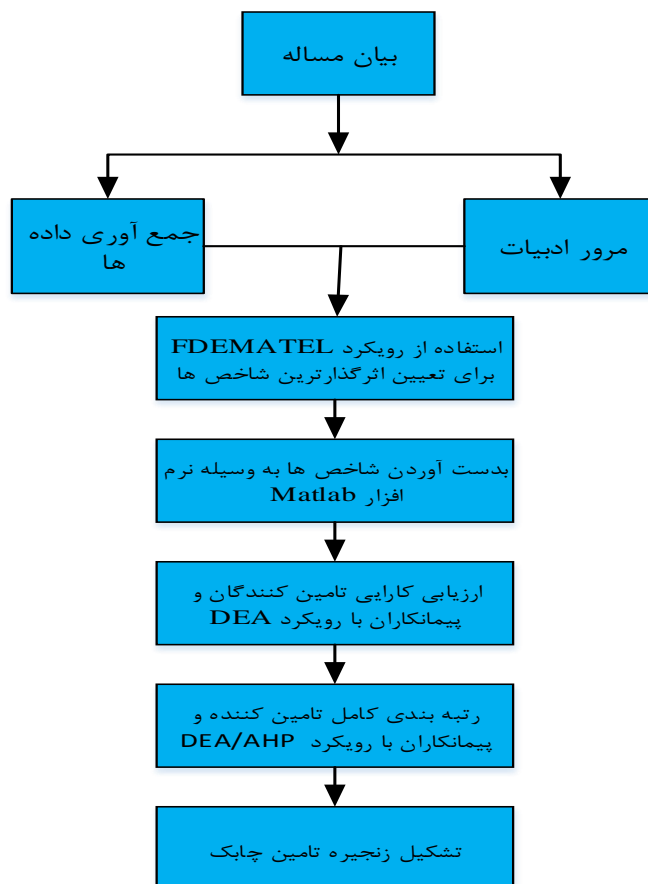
بیان مساله

جمع آوری داده ها

مرور ادبیات

استفاده از رویکرد FDEMATEL برای تعیین اثرگذارترین شاخص ها

بدست آوردن شاخص ها به وسیله نرم افزار Matlab

ارزیابی کارایی تامین کنندگان و پیمانکاران با رویکرد DEA

رتبه بندی کامل تامین کننده و پیمانکاران با رویکرد DEA/AHP

تشکیل زنجیره تامین چابک